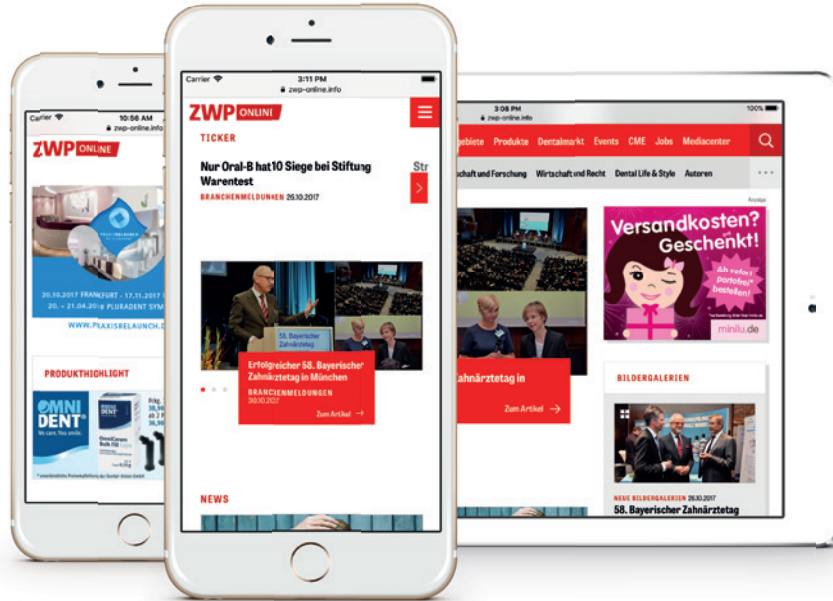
Carrier 10:56 AM
zwp-online.info
ZWP ONLINE
20.10.2017 FRANKFURT - 17.11.2017
20. - 21.04.2018 PLURADENT SYM
WWW.PRAXISRELAUNCH.D
PRODUKTHIGHLIGHT
OMNI DENT We care. You smile.

Carrier 3:11 PM
zwp-online.info
ZWP ONLINE
TICKER
Nur Oral-B hat 10 Siege bei Stiftung Warentest
BRANCHENMELDUNGEN 26.10.2017
Str
58. Bayerischer Zahnärztetag
Erfolgreicher 58. Bayerischer Zahnärztetag in München
BRANCHENMELDUNGEN 30.10.2017
Zum Artikel
NEWS

3:08 PM
100%
zwp-online.info
gebiete Produkte Dentalmarkt Events CME Jobs Mediacenter
schaft und Forschung Wirtschaft und Recht Dental Life & Style Autoren
Anzeige
Versandkosten? Geschenkt!
Ab sofort portofrei bestellen!
minilu.de
ahnärztetag in
Zum Artikel
BILDERGALERIEN
NEUE BILDERGALERIEN 26.10.2017
58. Bayerischer Zahnärztetag